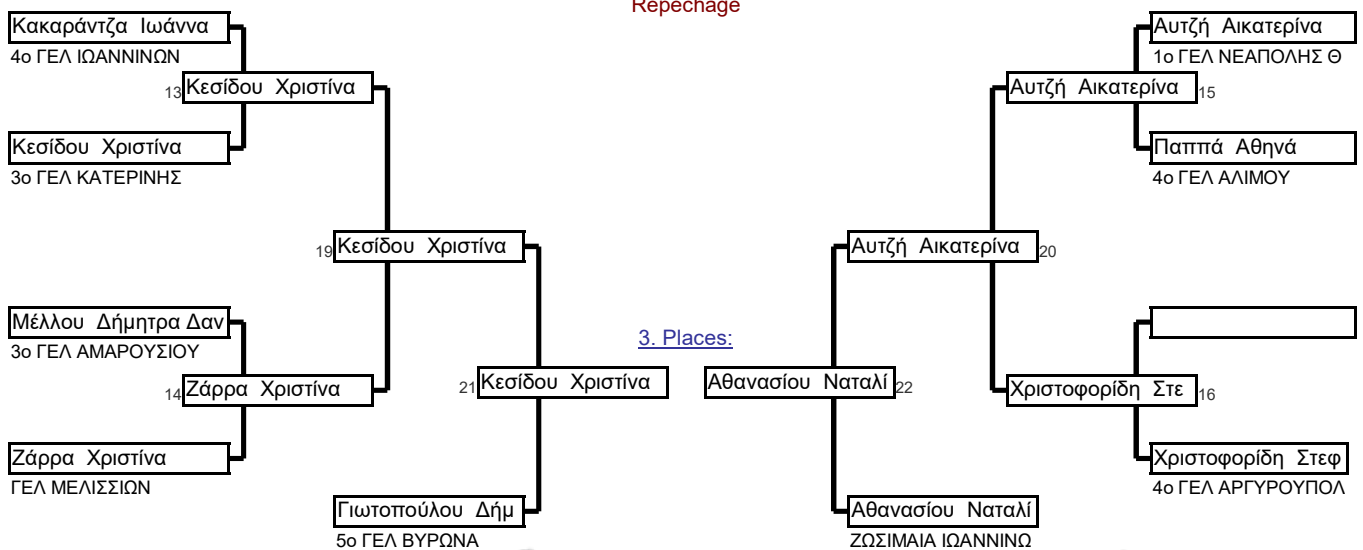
Repechage

Κακαράντζα Ιωάννα
4ο ΓΕΛ ΙΩΑΝΝΙΝΩΝ
13 Κεσίδου Χριστίνα
Κεσίδου Χριστίνα
3ο ΓΕΛ ΚΑΤΕΡΙΝΗΣ
19 Κεσίδου Χριστίνα
Μέλλου Δήμητρα Δαν
3ο ΓΕΛ ΑΜΑΡΟΥΣΙΟΥ
14 Ζάρρα Χριστίνα
Ζάρρα Χριστίνα
ΓΕΛ ΜΕΛΙΣΣΙΩΝ
21 Κεσίδου Χριστίνα
Γιωτοπούλου Δήμ
5ο ΓΕΛ ΒΥΡΩΝΑ

3. Places:

Αθανασίου Ναταλί 22
Αθανασίου Ναταλί
ΖΩΣΙΜΑΙΑ ΙΩΑΝΝΙΝΩ

Αυτζή Αικατερίνα
1ο ΓΕΛ ΝΕΑΠΟΛΗΣ Θ
Αυτζή Αικατερίνα 15
Παππά Αθηνά
4ο ΓΕΛ ΑΛΙΜΟΥ
Αυτζή Αικατερίνα 20
Χριστοφορίδη Στε 16
Χριστοφορίδη Στεφ
4ο ΓΕΛ ΑΡΓΥΡΟΥΠΟΛ